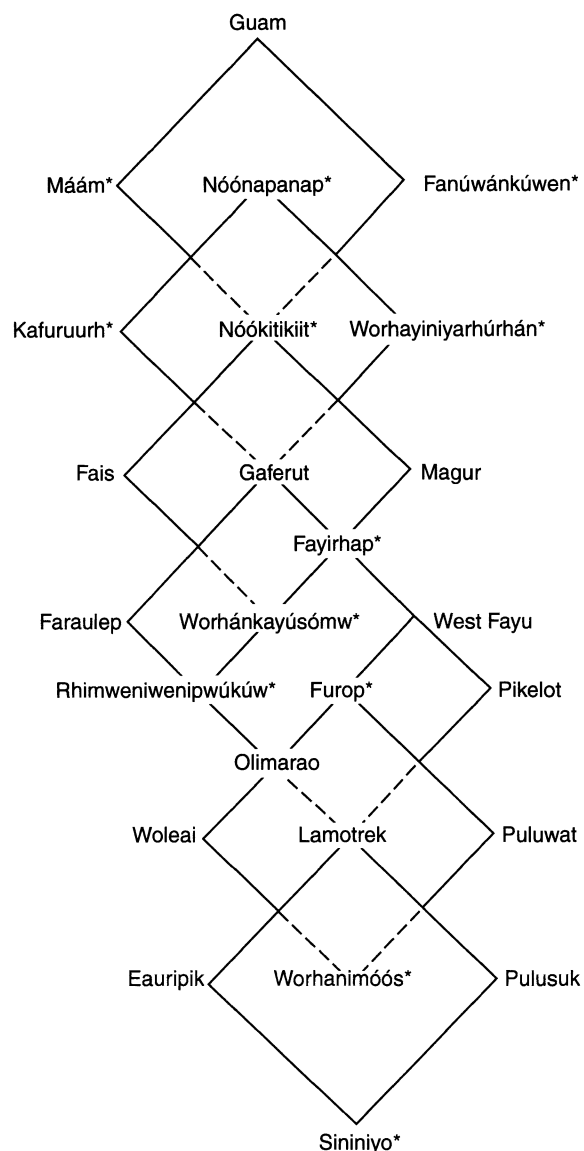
Guam

Máám*

Nóónapanap*

Fanúwánkúwen*

Kafuruurh*

Nóókitikiit*

Worhayiniyarhúrhán*

Fais

Gaferut

Magur

Fayirhap*

Faraulep

Worhánkayúsómw*

West Fayu

Rhimweniwenipwúkúw*

Furop*

Pikelot

Olimarao

Woleai

Lamotrek

Puluwat

Eauripik

Worhanimóós*

Pulusuk

Sininiyo*